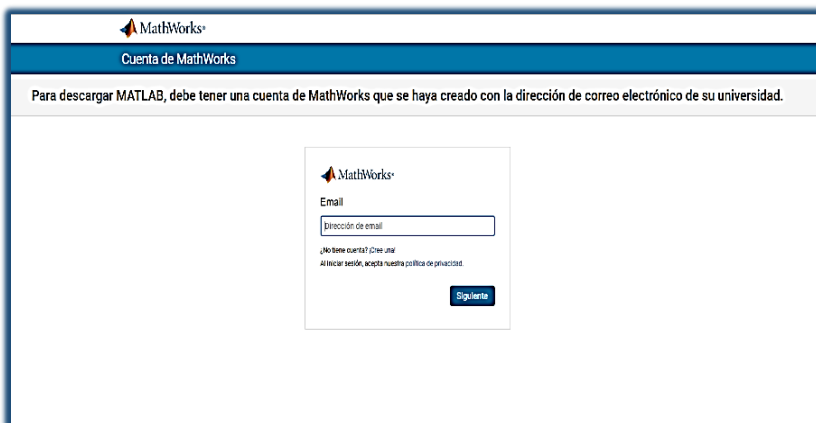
MathWorks®

Cuenta de MathWorks

Para descargar MATLAB, debe tener una cuenta de MathWorks que se haya creado con la dirección de correo electrónico de su universidad.

MathWorks®

Email

Dirección de email

¿No tiene cuenta? ¡Cree una!

Al iniciar sesión, acepta nuestra política de privacidad.

Siguiente